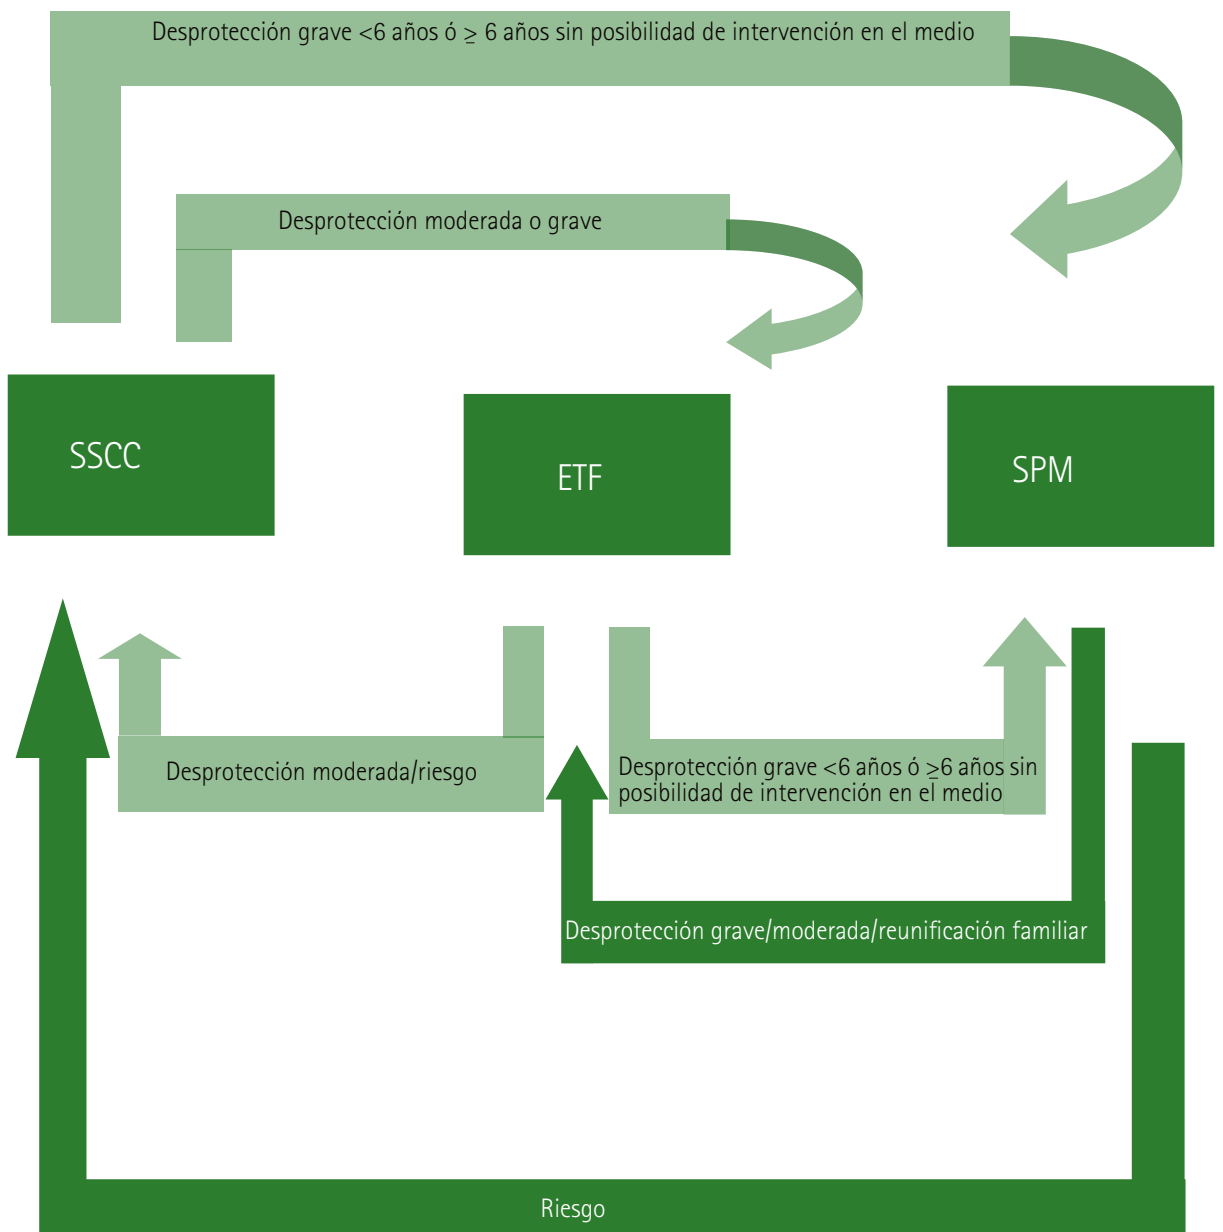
Desprotección grave <6 años ó $\geq$ 6 años sin posibilidad de intervención en el medio

Desprotección moderada o grave

SSCC

ETF

SPM

Desprotección moderada/riesgo

Desprotección grave <6 años ó $\geq$6 años sin posibilidad de intervención en el medio

Desprotección grave/moderada/reunificación familiar

Riesgo